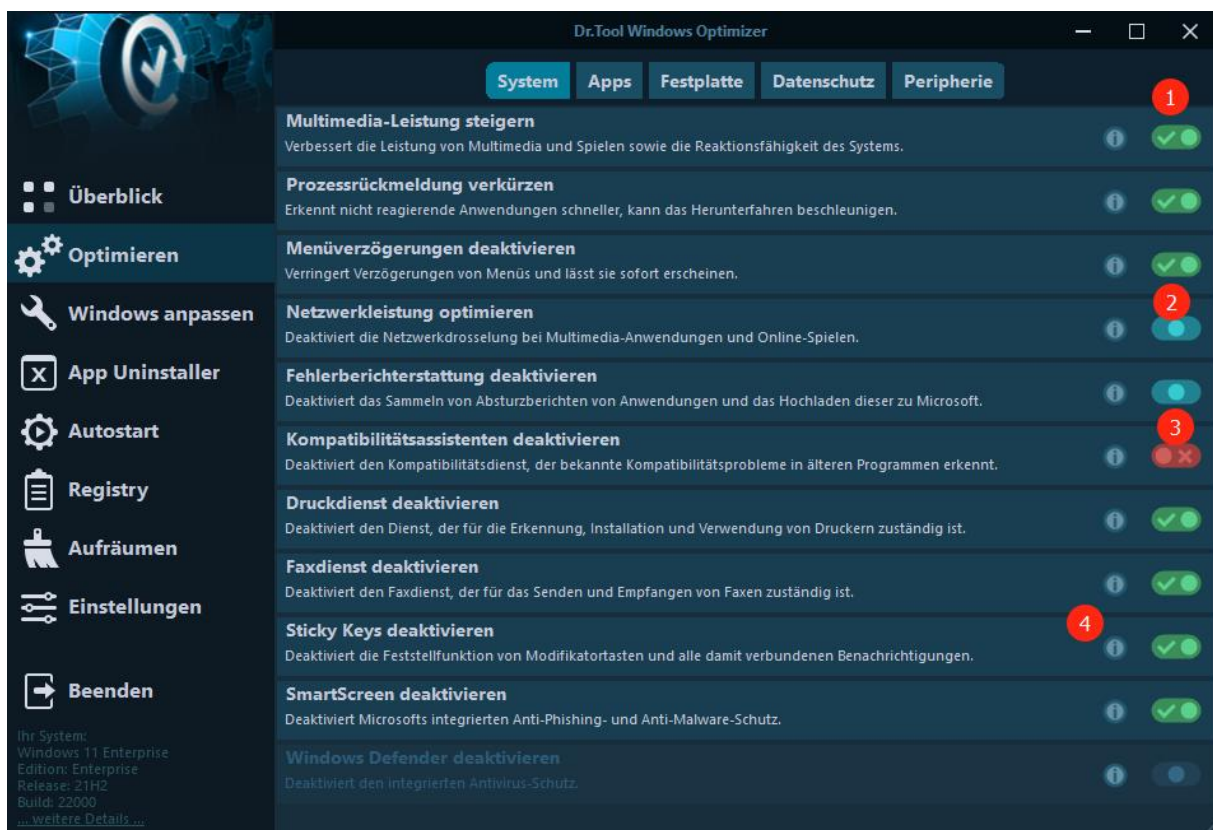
Dr.Tool Windows Optimizer

System | Apps | Festplatte | Datenschutz | Peripherie

Überblick
Optimieren
Windows anpassen
App Uninstaller
Autostart
Registry
Aufräumen
Einstellungen
Beenden

Ihr System:
Windows 11 Enterprise
Edition: Enterprise
Release: 21H2
Build: 22000
... weitere Details ...

1
Multimedia-Leistung steigern
Verbessert die Leistung von Multimedia und Spielen sowie die Reaktionsfähigkeit des Systems.

Prozessrückmeldung verkürzen
Erkennt nicht reagierende Anwendungen schneller, kann das Herunterfahren beschleunigen.

Menüverzögerungen deaktivieren
Verringert Verzögerungen von Menüs und lässt sie sofort erscheinen.

2
Netzwerkleistung optimieren
Deaktiviert die Netzwerkdrosselung bei Multimedia-Anwendungen und Online-Spielen.

Fehlerberichterstattung deaktivieren
Deaktiviert das Sammeln von Absturzberichten von Anwendungen und das Hochladen dieser zu Microsoft.

3
Kompatibilitätsassistenten deaktivieren
Deaktiviert den Kompatibilitätsdienst, der bekannte Kompatibilitätsprobleme in älteren Programmen erkennt.

Druckdienst deaktivieren
Deaktiviert den Dienst, der für die Erkennung, Installation und Verwendung von Druckern zuständig ist.

Faxdienst deaktivieren
Deaktiviert den Faxdienst, der für das Senden und Empfangen von Faxen zuständig ist.

4
Sticky Keys deaktivieren
Deaktiviert die Feststellfunktion von Modifikatortasten und alle damit verbundenen Benachrichtigungen.

SmartScreen deaktivieren
Deaktiviert Microsofts integrierten Anti-Phishing- und Anti-Malware-Schutz.

Windows Defender deaktivieren
Deaktiviert den integrierten Antivirus-Schutz.